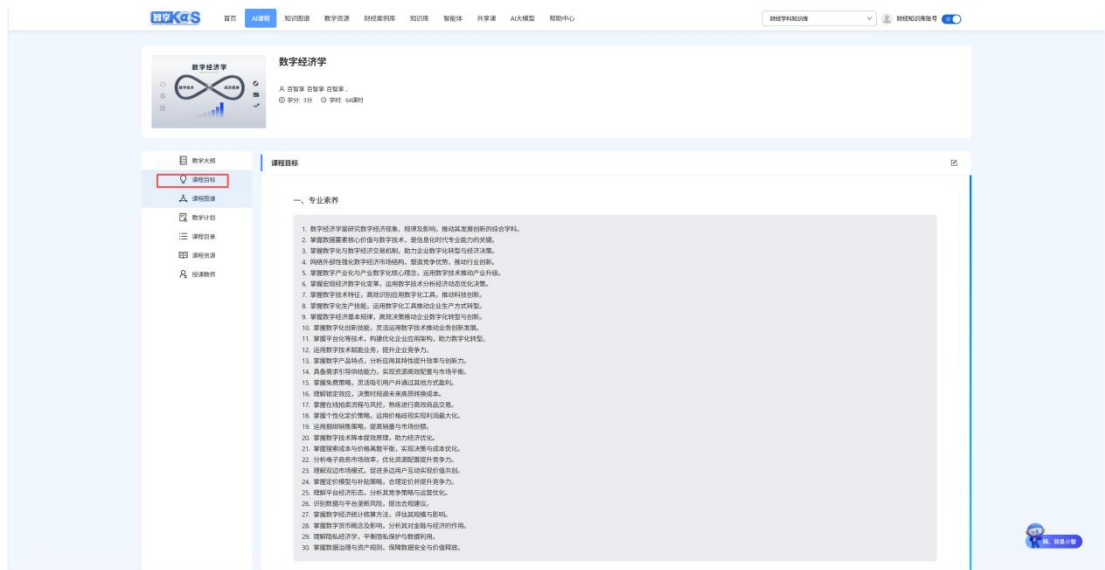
智享K@S 首页 AI课程 知识图谱 教学资源 财经案例库 知识库 智能体 共享课 AI大模型 帮助中心

财经学科知识库

财经知识库账号

数字经济学

数字经济学

数字技术 经济发展

白智享 白智享 白智享...
学分: 3分 学时: 64课时

教学大纲
课程目标
课程图谱
教学计划
课程目录
课程资源
授课教师

课程目标

一、专业素养

1. 数字经济学是研究数字经济现象、规律及影响，推动其发展创新的综合学科。
2. 掌握数据要素核心价值与数字技术，是信息化时代专业能力的关键。
3. 掌握数字化与数字经济交易机制，助力企业数字化转型与经济决策。
4. 网络外部性强化数字经济市场结构，塑造竞争优势，推动行业创新。
5. 掌握数字产业化与产业数字化核心理念，运用数字技术推动产业升级。
6. 掌握宏观经济数字化变革，运用数字技术分析经济动态优化决策。
7. 掌握数字技术特征，高效识别应用数字化工具，推动科技创新。
8. 掌握数字化生产技能，运用数字化工具推动企业生产方式转型。
9. 掌握数字经济基本规律，高效决策推动企业数字化转型与创新。
10. 掌握数字化创新技能，灵活运用数字技术推动业务创新发展。
11. 掌握平台化等技术，构建优化企业应用架构，助力数字化转型。
12. 运用数字技术赋能业务，提升企业竞争力。
13. 掌握数字产品特点，分析应用其特性提升效率与创新力。
14. 具备需求引导供给能力，实现资源高效配置与市场平衡。
15. 掌握免费策略，灵活吸引用户并通过其他方式盈利。
16. 理解锁定效应，决策时规避未来高昂转换成本。
17. 掌握在线拍卖流程与风控，熟练进行高效商品交易。
18. 掌握个性化定价策略，运用价格歧视实现利润最大化。
19. 运用捆绑销售策略，提高销量与市场份额。
20. 掌握数字技术降本提效原理，助力经济优化。
21. 掌握搜索成本与价格离散平衡，实现决策与成本优化。
22. 分析电子商务市场效率，优化资源配置提升竞争力。
23. 理解双边市场模式，促进多边用户互动实现价值共创。
24. 掌握定价模型与补贴策略，合理定价并提升竞争力。
25. 理解平台经济形态，分析其竞争策略与运营优化。
26. 识别数据与平台垄断风险，提出合规建议。
27. 掌握数字经济统计核算方法，评估其规模与影响。
28. 掌握数字货币概念及影响，分析其对金融与经济的作用。
29. 理解隐私经济学，平衡隐私保护与数据利用。
30. 掌握数据治理与资产规则，保障数据安全与价值释放。

嗨，我是小智